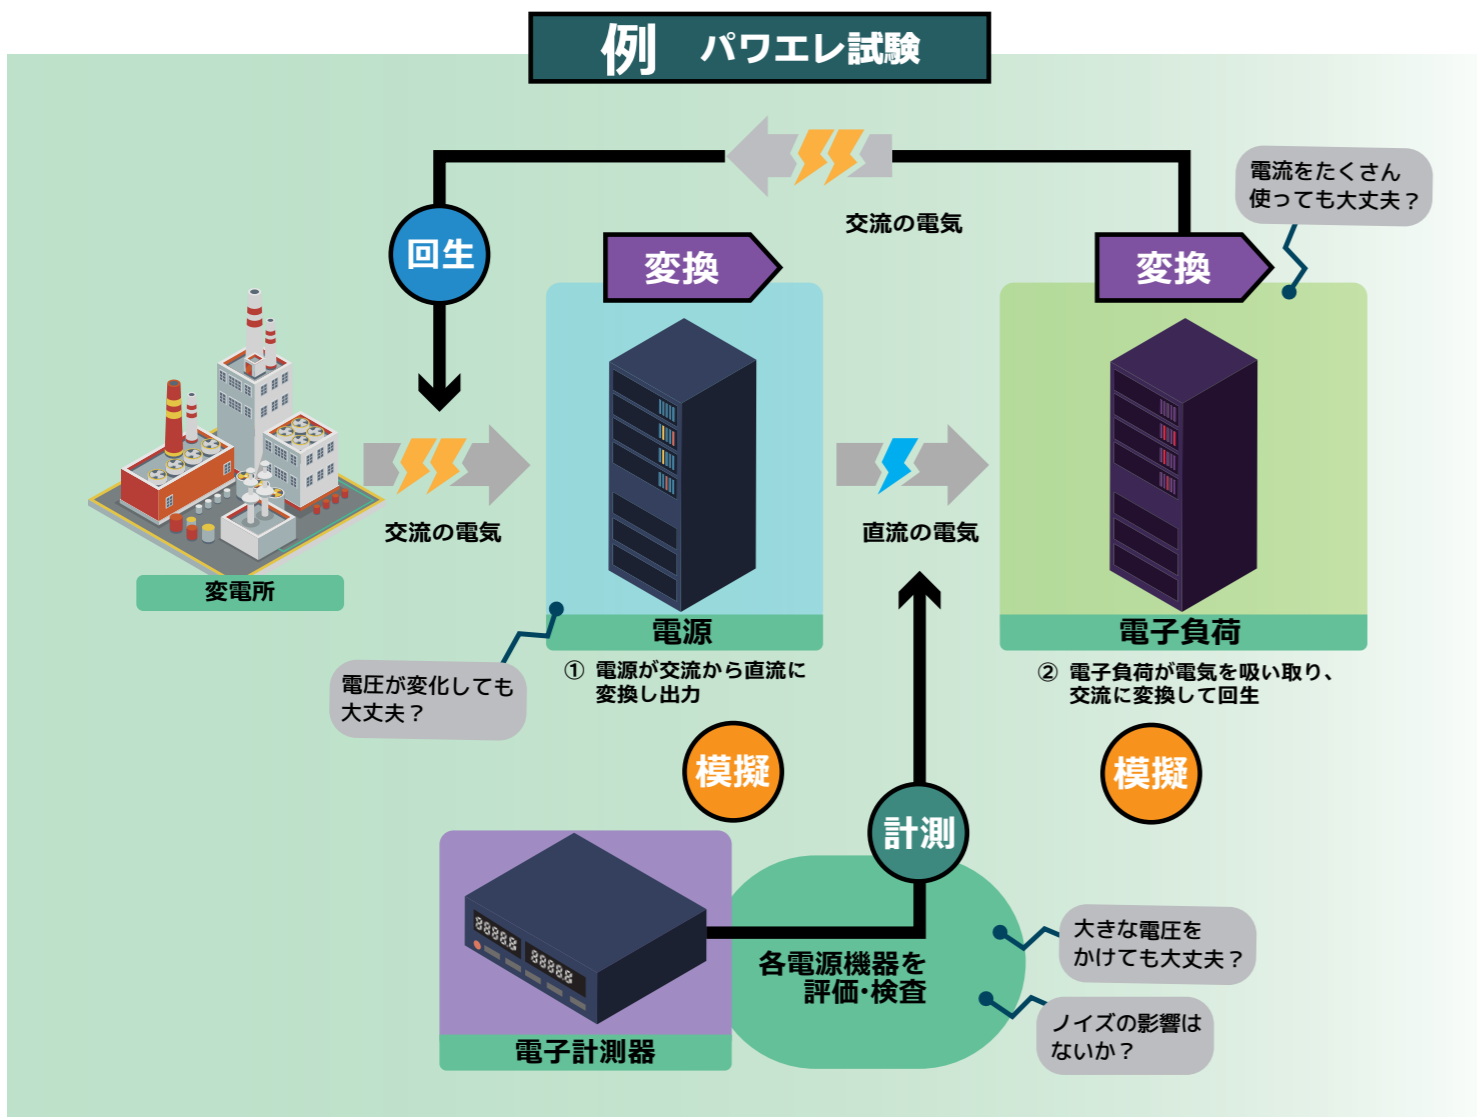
例　パワエレ試験

交流の電気

電流をたくさん使っても大丈夫？

回生

変換

変換

交流の電気

直流の電気

変電所

電源

電子負荷

電圧が変化しても大丈夫？

① 電源が交流から直流に変換し出力

② 電子負荷が電気を吸い取り、交流に変換して回生

模擬

模擬

計測

88888 88888

各電源機器を評価・検査

大きな電圧をかけても大丈夫？

ノイズの影響はないか？

電子計測器